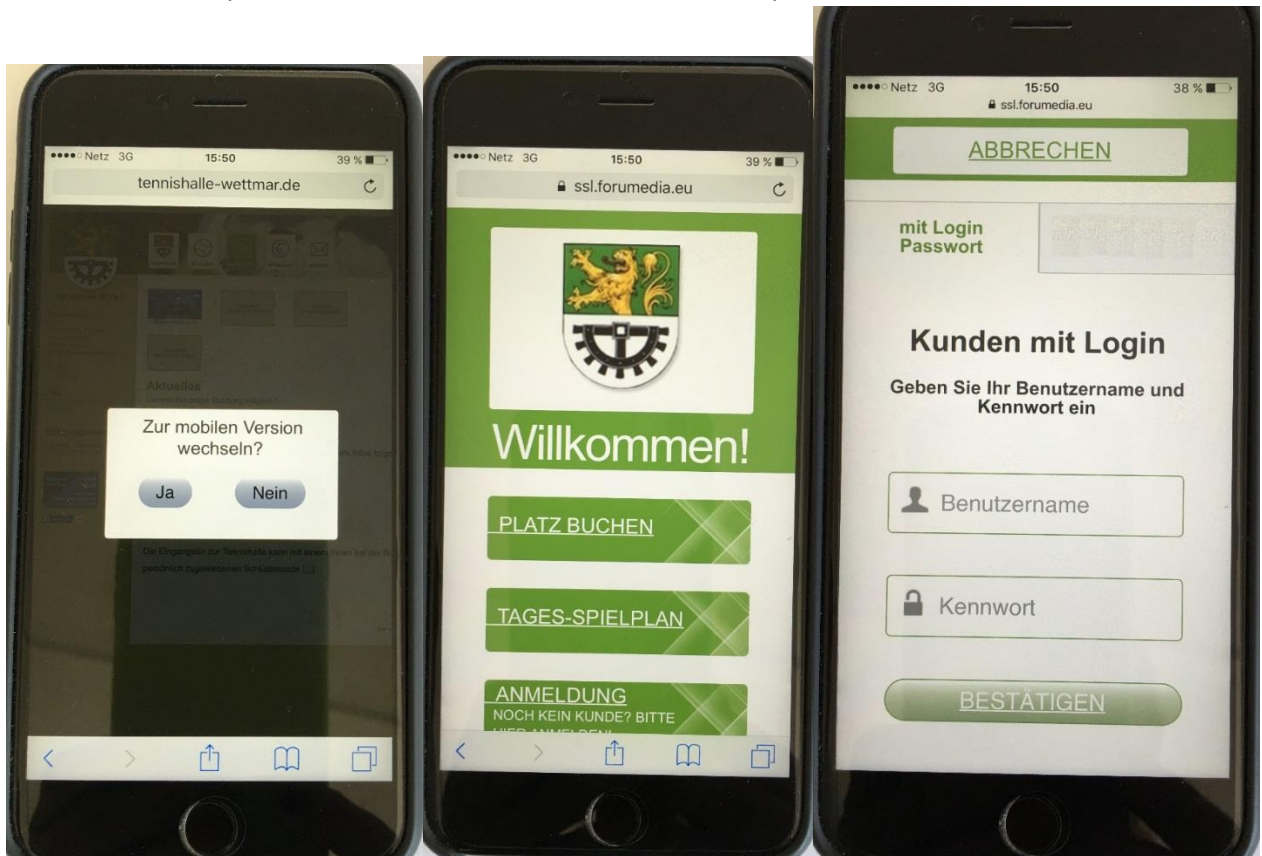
●●●●○ Netz 3G 15:50 39 %
tennishalle-wettmar.de

Aktuelles

Zur mobilen Version wechseln?

Ja Nein

Die Eingangstür zur Tennishalle kann mit einem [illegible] persönlich zugewiesenen Schlüsselcode [...]

●●●●○ Netz 3G 15:50 39 %
ssl.forumedia.eu

Willkommen!

PLATZ BUCHEN

TAGES-SPIELPLAN

ANMELDUNG
NOCH KEIN KUNDE? BITTE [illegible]

●●●●○ Netz 3G 15:50 38 %
ssl.forumedia.eu

ABBRECHEN

mit Login Passwort

Kunden mit Login

Geben Sie Ihr Benutzername und Kennwort ein

Benutzername

Kennwort

BESTÄTIGEN